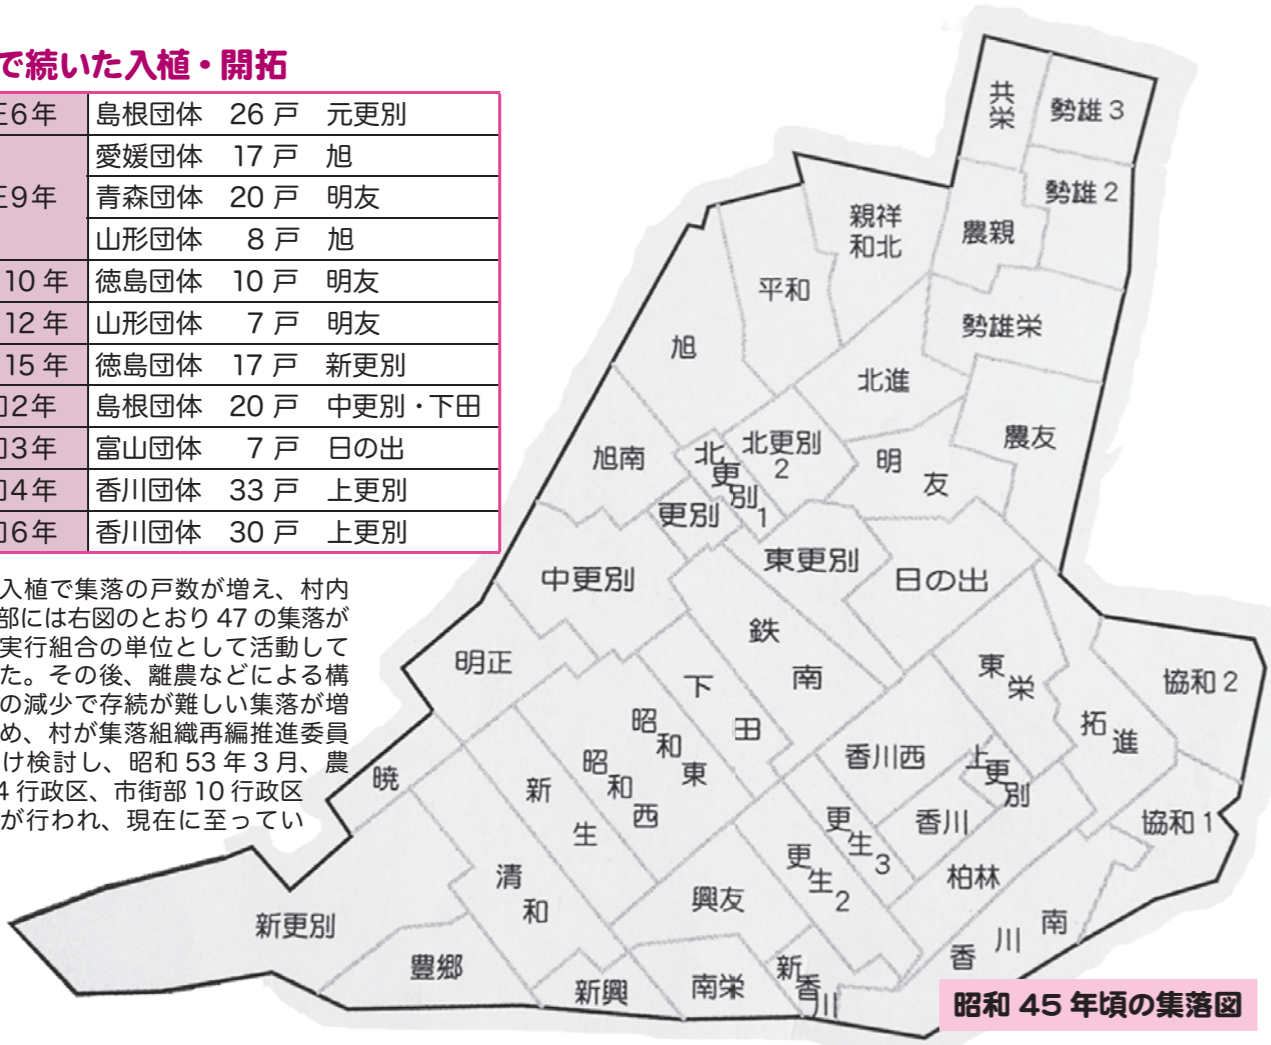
で続いた入植・開拓

| E6年 | 島根団体 | 26 戸 | 元更別 |
|---|---|---|---|
| E9年 | 愛媛団体 | 17 戸 | 旭 |
| | 青森団体 | 20 戸 | 明友 |
| | 山形団体 | 8 戸 | 旭 |
| 10 年 | 徳島団体 | 10 戸 | 明友 |
| 12 年 | 山形団体 | 7 戸 | 明友 |
| 15 年 | 徳島団体 | 17 戸 | 新更別 |
| 12年 | 島根団体 | 20 戸 | 中更別・下田 |
| 13年 | 富山団体 | 7 戸 | 日の出 |
| 14年 | 香川団体 | 33 戸 | 上更別 |
| 16年 | 香川団体 | 30 戸 | 上更別 |

入植で集落の戸数が増え、村内部には右図のとおり 47 の集落が実行組合の単位として活動してた。その後、離農などによる構の減少で存続が難しい集落が増め、村が集落組織再編推進委員け検討し、昭和 53 年 3 月、農4 行政区、市街部 10 行政区が行われ、現在に至ってい

共栄
勢雄 3
勢雄 2
親祥和北
農親
平和
勢雄栄
旭
北進
農友
旭南
北更別 2
北更別 1
更別
明友
東更別
日の出
中更別
鉄南
明正
東栄
協和 2
下田
拓進
昭和東
昭和西
香川西
上更別
暁
新生
更生 3
香川
協和 1
清和
更生 2
柏林
興友
新更別
豊郷
新興
南栄
新香川
香川南
昭和 45 年頃の集落図